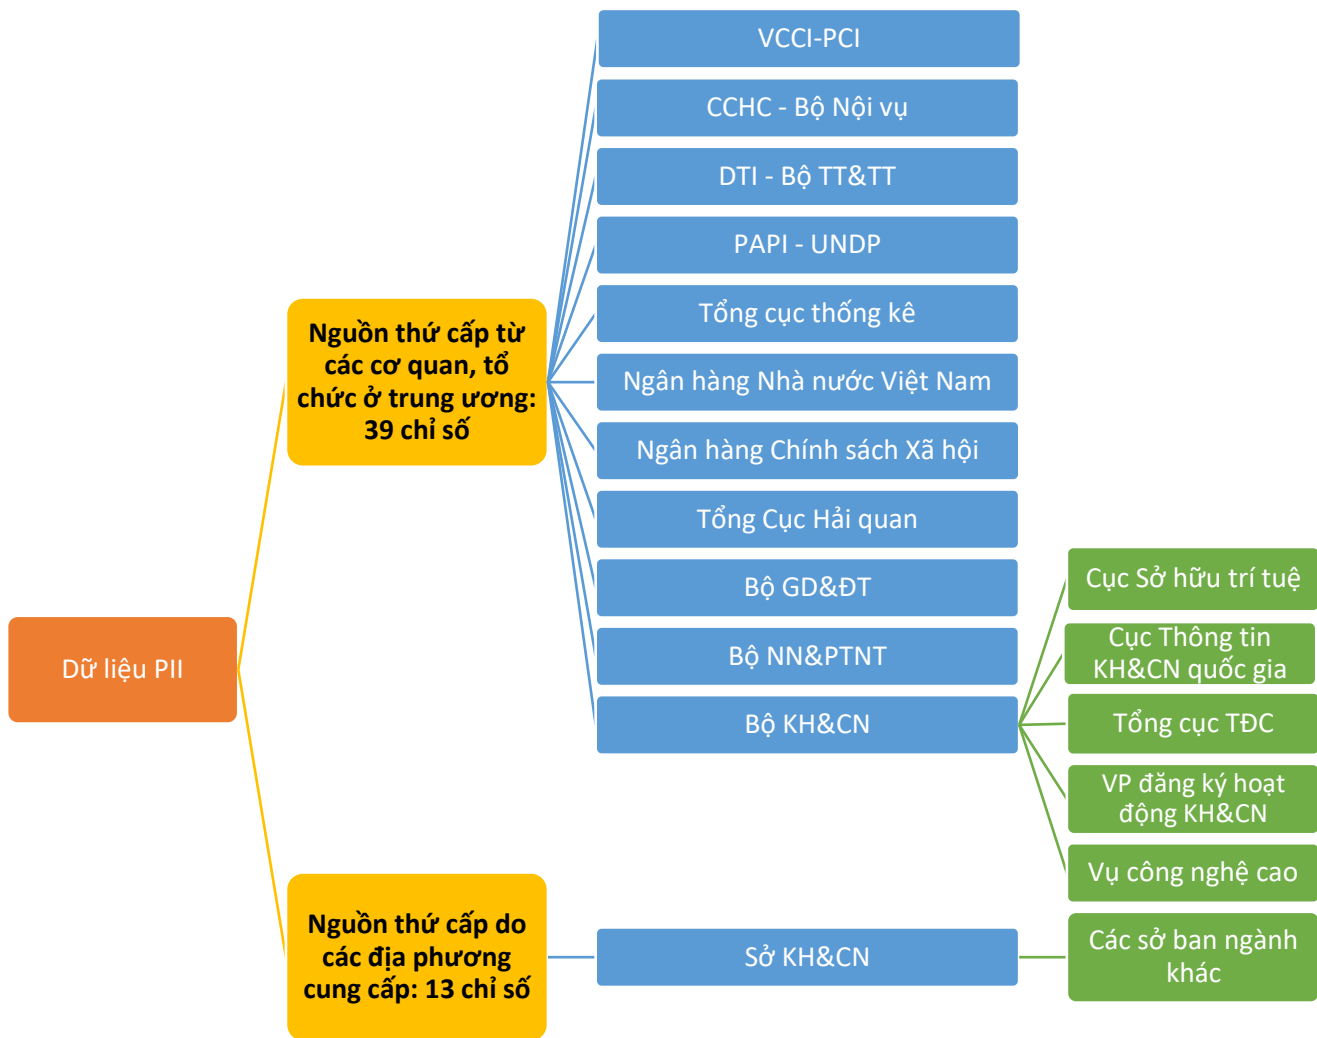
Dữ liệu PII

Nguồn thứ cấp từ các cơ quan, tổ chức ở trung ương: 39 chỉ số

VCCI-PCI

CCHC - Bộ Nội vụ

DTI - Bộ TT&TT

PAPI - UNDP

Tổng cục thống kê

Ngân hàng Nhà nước Việt Nam

Ngân hàng Chính sách Xã hội

Tổng Cục Hải quan

Bộ GD&ĐT

Bộ NN&PTNT

Bộ KH&CN

Cục Sở hữu trí tuệ

Cục Thông tin KH&CN quốc gia

Tổng cục TĐC

VP đăng ký hoạt động KH&CN

Vụ công nghệ cao

Nguồn thứ cấp do các địa phương cung cấp: 13 chỉ số

Sở KH&CN

Các sở ban ngành khác